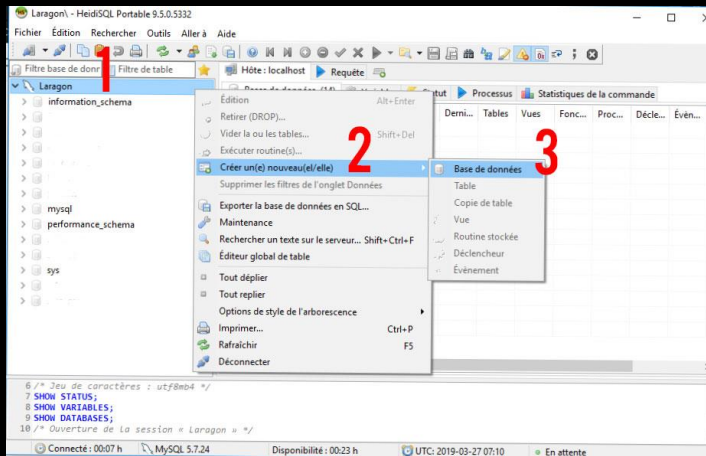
Laragon\ - HeidiSQL Portable 9.5.0.5332

Fichier Édition Rechercher Outils Aller à Aide

Filtre base de donn Filtre de table

Hôte : localhost Requête

Laragon

1

information_schema

mysql

performance_schema

sys

Base de données (M) Statut Processus Statistiques de la commande

Derni... Tables Vues Fonc... Proc... Décle... Évén...

Édition Alt+Enter
Retirer (DROP)...
Vider la ou les tables... Shift+Del
Exécuter routine(s)...
Créer un(e) nouveau(el/elle)
Supprimer les filtres de l'onglet Données
Exporter la base de données en SQL...
Maintenance
Rechercher un texte sur le serveur... Shift+Ctrl+F
Éditeur global de table
Tout déplier
Tout replier
Options de style de l'arborescence
Imprimer... Ctrl+P
Rafraîchir F5
Déconnecter

2

3

Base de données
Table
Copie de table
Vue
Routine stockée
Déclencheur
Évènement

6 /* Jeu de caractères : utf8mb4 */
7 SHOW STATUS;
8 SHOW VARIABLES;
9 SHOW DATABASES;
10 /* Ouverture de la session « Laragon » */

Connecté : 00:07 h MySQL 5.7.24 Disponibilité : 00:23 h UTC: 2019-03-27 07:10 En attente